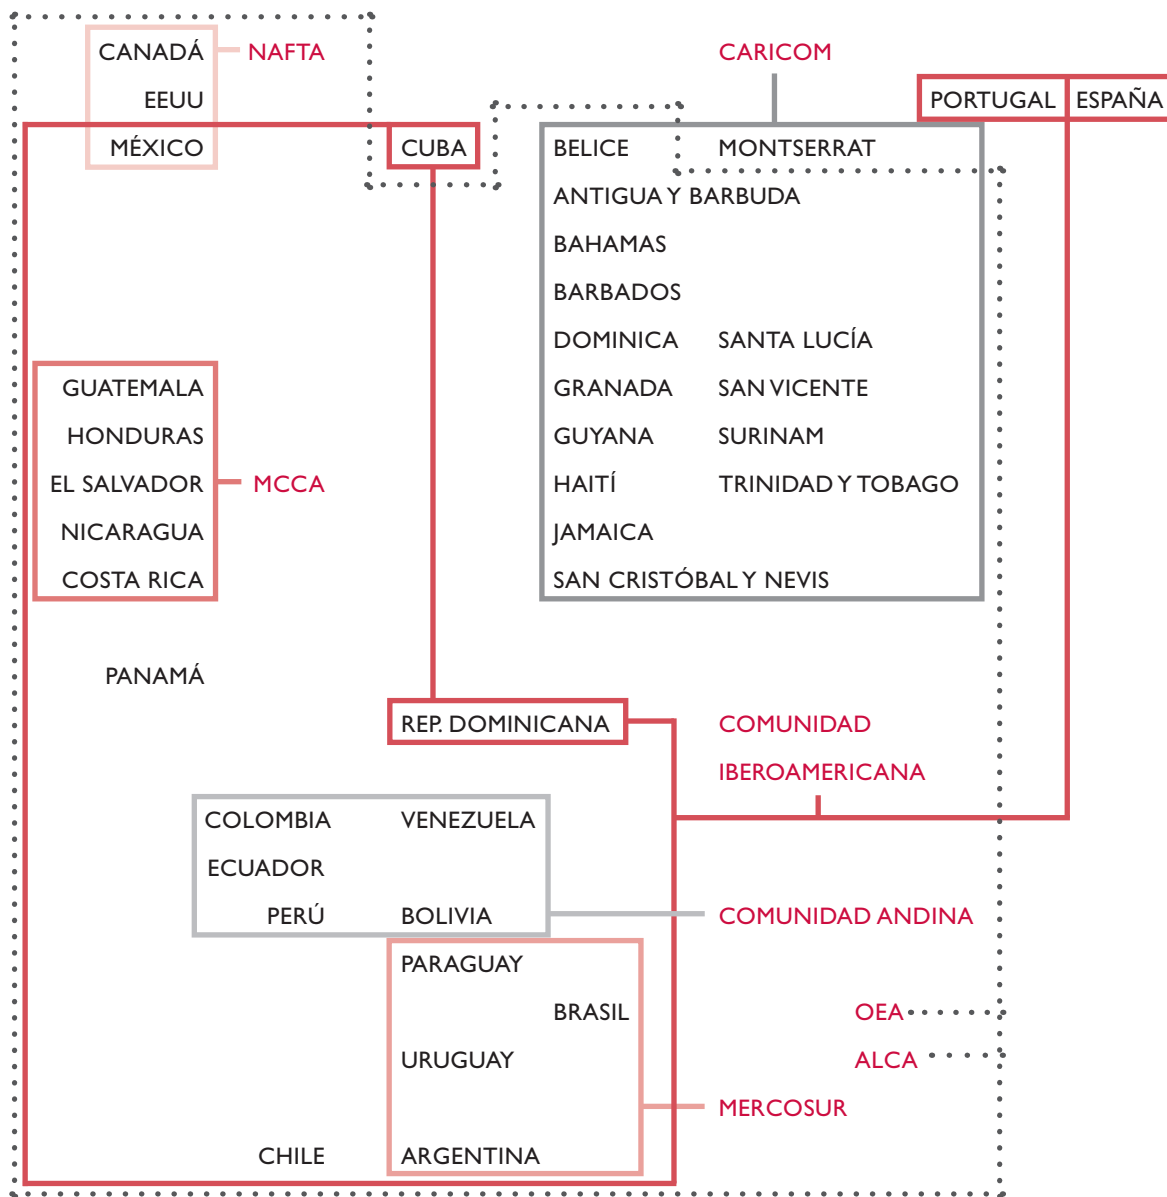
CANADÁ NAFTA
EEUU
MÉXICO

CARICOM

PORTUGAL ESPAÑA

CUBA

BELICE MONTSERRAT
ANTIGUA Y BARBUDA
BAHAMAS
BARBADOS
DOMINICA SANTA LUCÍA
GRANADA SAN VICENTE
GUYANA SURINAM
HAITÍ TRINIDAD Y TOBAGO
JAMAICA
SAN CRISTÓBAL Y NEVIS

GUATEMALA
HONDURAS
EL SALVADOR MCCA
NICARAGUA
COSTA RICA

PANAMÁ

REP. DOMINICANA

COMUNIDAD IBEROAMERICANA

COLOMBIA VENEZUELA
ECUADOR
PERÚ BOLIVIA

COMUNIDAD ANDINA

PARAGUAY
BRASIL
URUGUAY
ARGENTINA

OEA
ALCA
MERCOSUR

CHILE